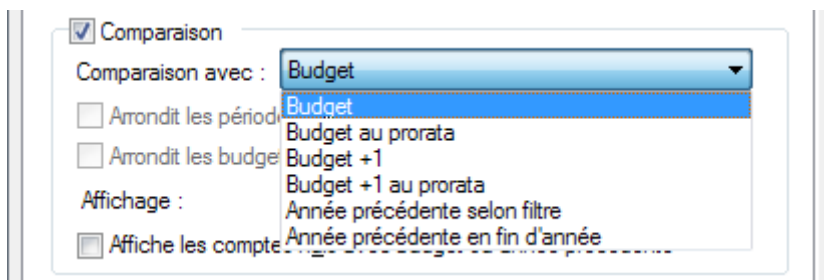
Comparaison

Comparaison avec : Budget

Budget
Budget au prorata
Budget +1
Budget +1 au prorata
Année précédente selon filtre
Année précédente en fin d'année

Arrondit les périod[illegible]

Arrondit les budge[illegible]

Affichage :

Affiche les compte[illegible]